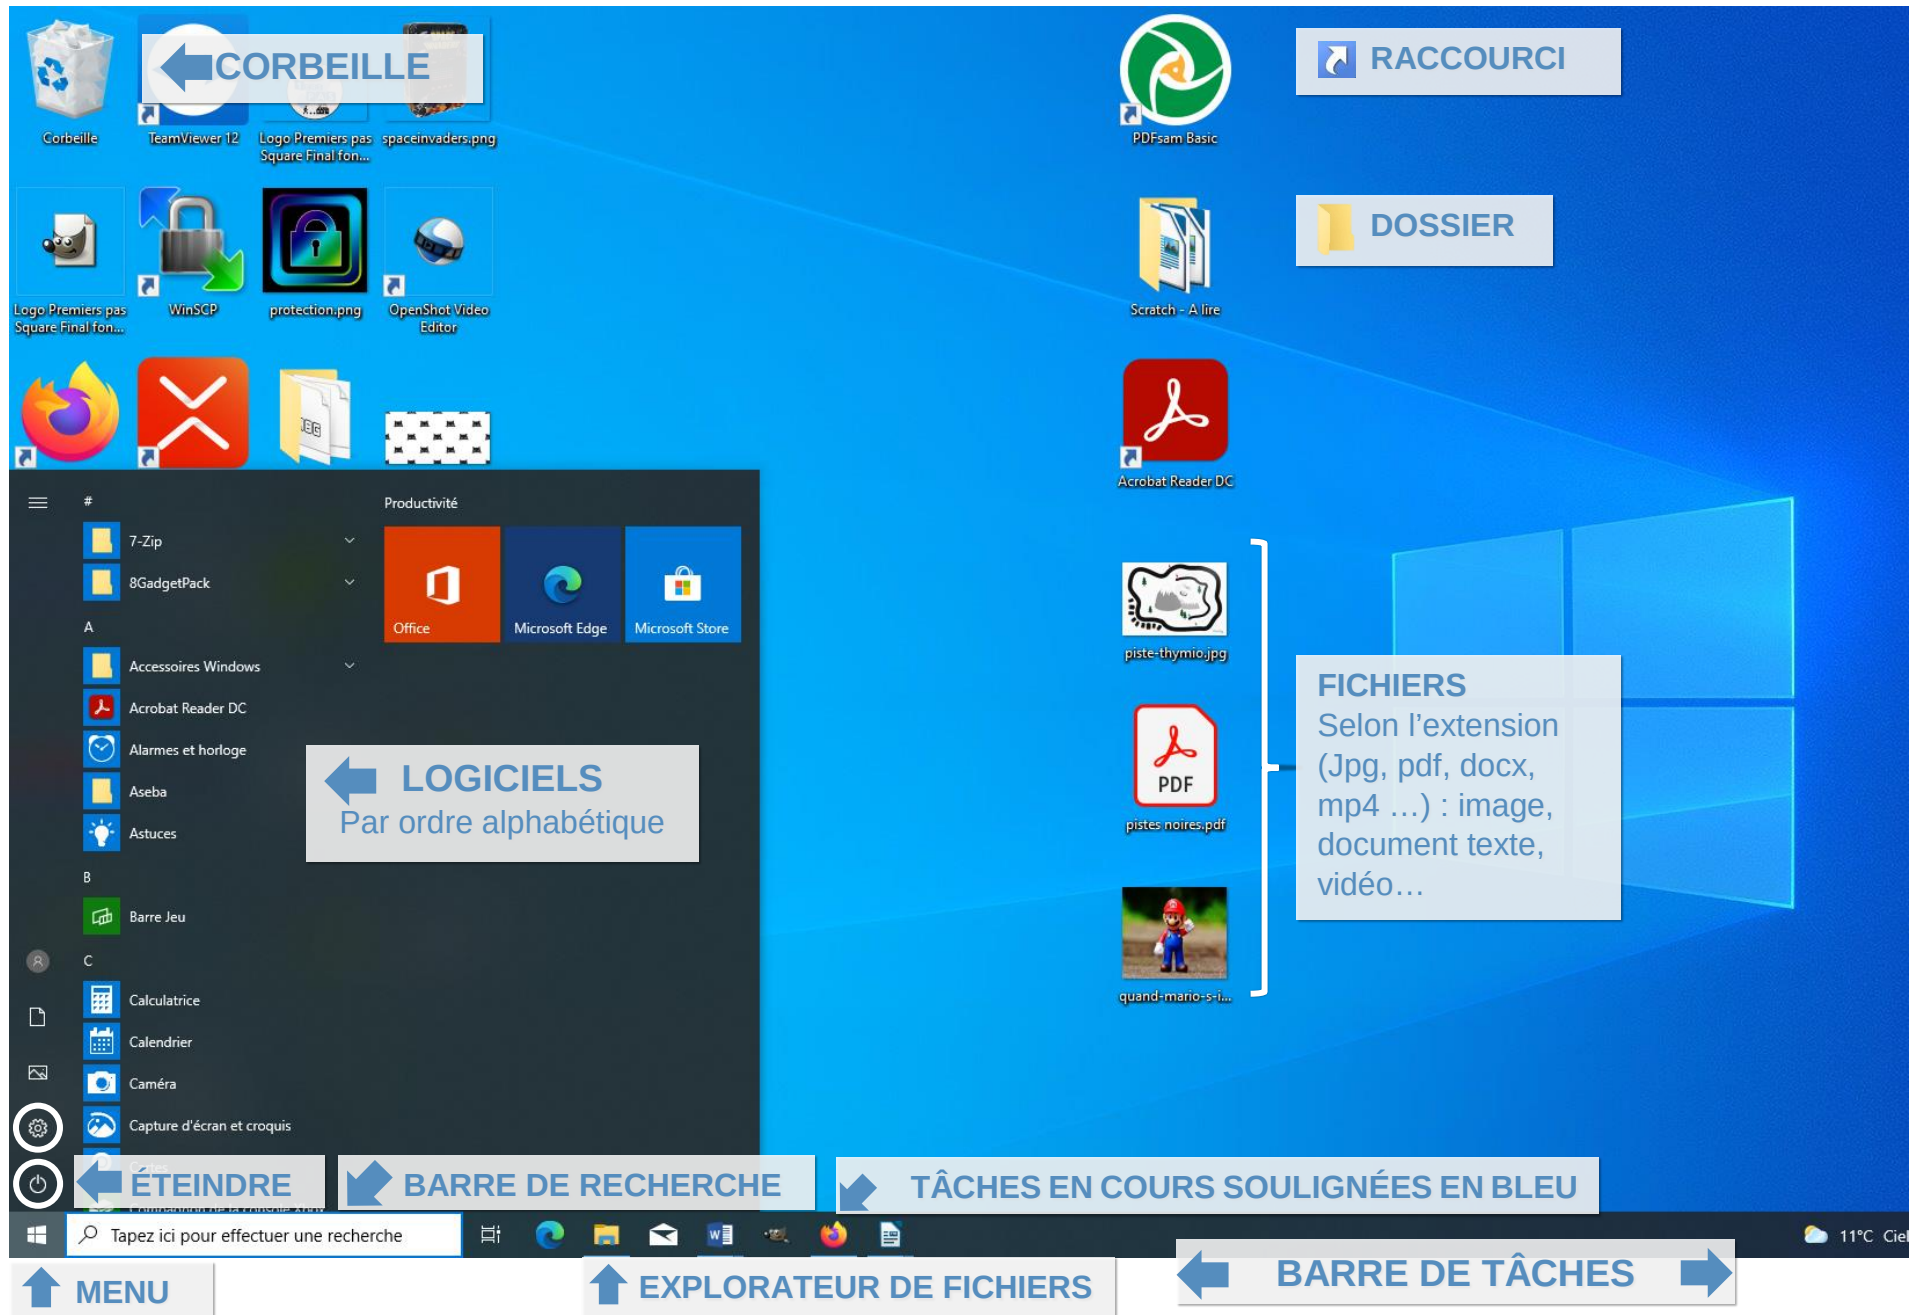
CORBEILLE

Corbeille
TeamViewer 12
Logo Premiers pas Square Final fon...
spaceinvaders.png
PDFsam Basic

RACCOURCI

Logo Premiers pas Square Final fon...
WinSCP
protection.png
OpenShot Video Editor
Scratch - A lire

DOSSIER

Acrobat Reader DC

#
7-Zip
8GadgetPack
A
Accessoires Windows
Acrobat Reader DC
Alarmes et horloge
Aseba
Astuces
B
Barre Jeu
C
Calculatrice
Calendrier
Caméra
Capture d'écran et croquis

Productivité
Office
Microsoft Edge
Microsoft Store

LOGICIELS
Par ordre alphabétique

piste-thymio.jpg
PDF
pistes noires.pdf
quand-mario-s-i...

FICHIERS
Selon l'extension (Jpg, pdf, docx, mp4 …) : image, document texte, vidéo…

ÉTEINDRE
BARRE DE RECHERCHE
TÂCHES EN COURS SOULIGNÉES EN BLEU

Tapez ici pour effectuer une recherche
11°C Ciel

MENU
EXPLORATEUR DE FICHIERS
BARRE DE TÂCHES